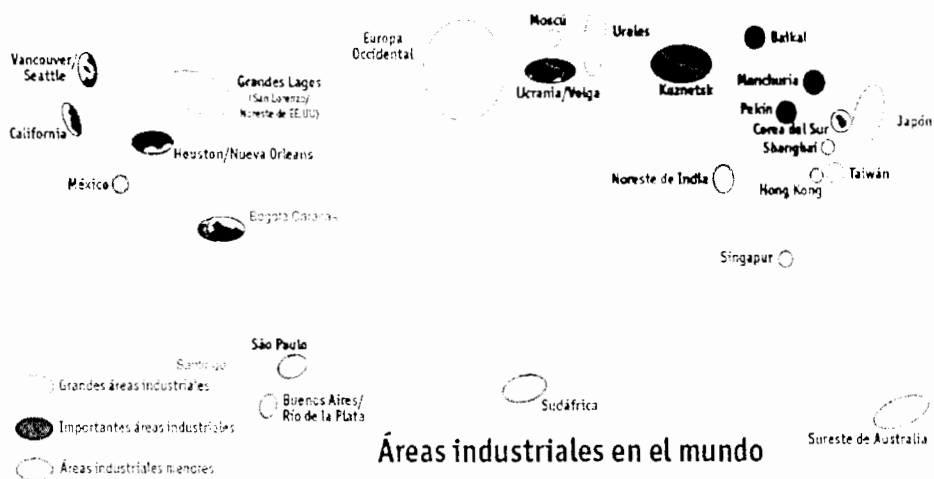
Europa Occidental

Moscú

Urales

Baikal

Vancouver/ Seattle

Grandes Lagos (San Lorenzo/ Noreste de EE.UU.)

Ucrania/Volga

Kuznetsk

Manchuria

California

Pekín

Corea del Sur

Japón

Houston/Nueva Orleans

Shanghai

México

Noreste de India

Taiwán

Hong Kong

Bogotá Caracas

Singapur

São Paulo

Santiago

Grandes áreas industriales

Buenos Aires/ Río de la Plata

Sudáfrica

Importantes áreas industriales

Sureste de Australia

Áreas industriales en el mundo

Áreas industriales menores